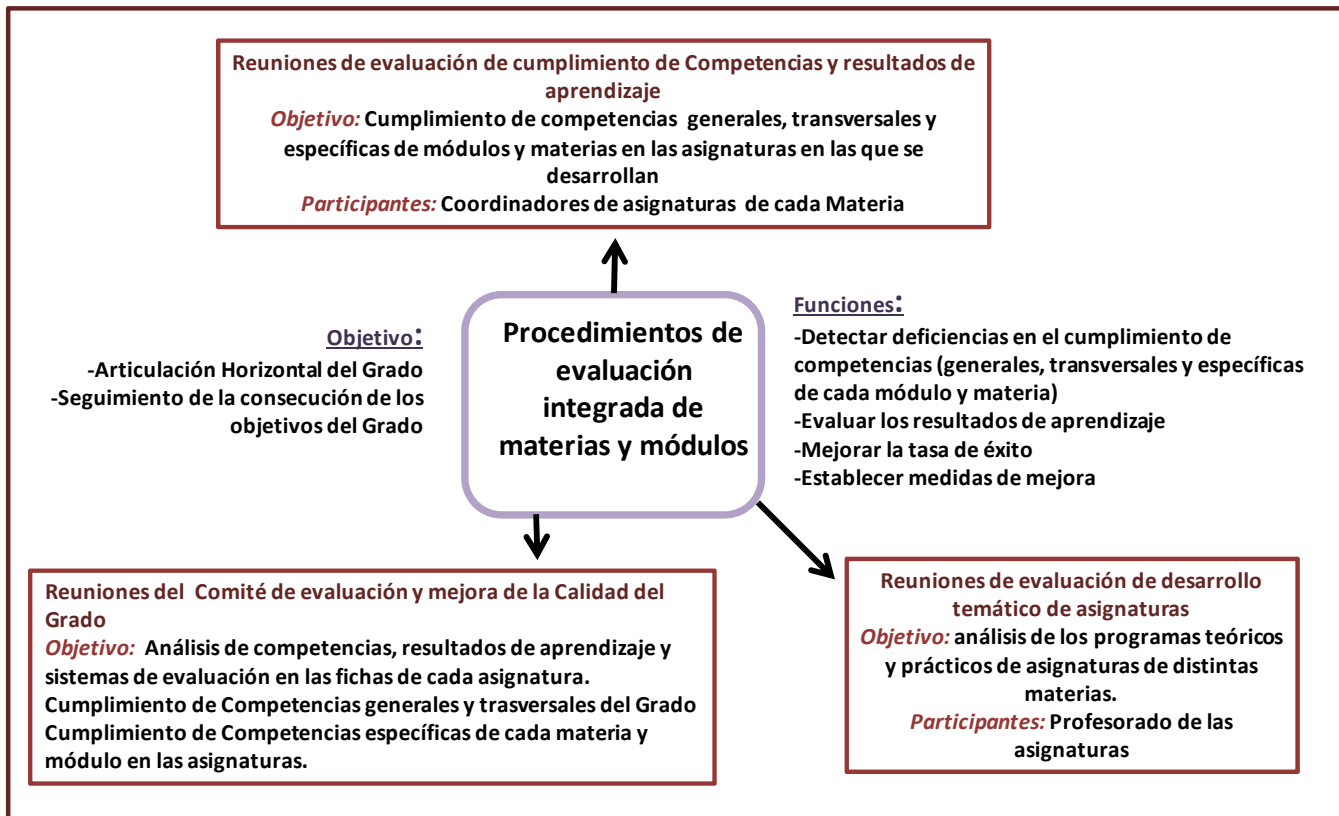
Reuniones de evaluación de cumplimiento de Competencias y resultados de aprendizaje
Objetivo: Cumplimiento de competencias generales, transversales y específicas de módulos y materias en las asignaturas en las que se desarrollan
Participantes: Coordinadores de asignaturas de cada Materia

Objetivo:
-Articulación Horizontal del Grado
-Seguimiento de la consecución de los objetivos del Grado

Procedimientos de evaluación integrada de materias y módulos

Funciones:
-Detectar deficiencias en el cumplimiento de competencias (generales, transversales y específicas de cada módulo y materia)
-Evaluar los resultados de aprendizaje
-Mejorar la tasa de éxito
-Establecer medidas de mejora

Reuniones del Comité de evaluación y mejora de la Calidad del Grado
Objetivo: Análisis de competencias, resultados de aprendizaje y sistemas de evaluación en las fichas de cada asignatura.
Cumplimiento de Competencias generales y trasversales del Grado
Cumplimiento de Competencias específicas de cada materia y módulo en las asignaturas.

Reuniones de evaluación de desarrollo temático de asignaturas
Objetivo: análisis de los programas teóricos y prácticos de asignaturas de distintas materias.
Participantes: Profesorado de las asignaturas